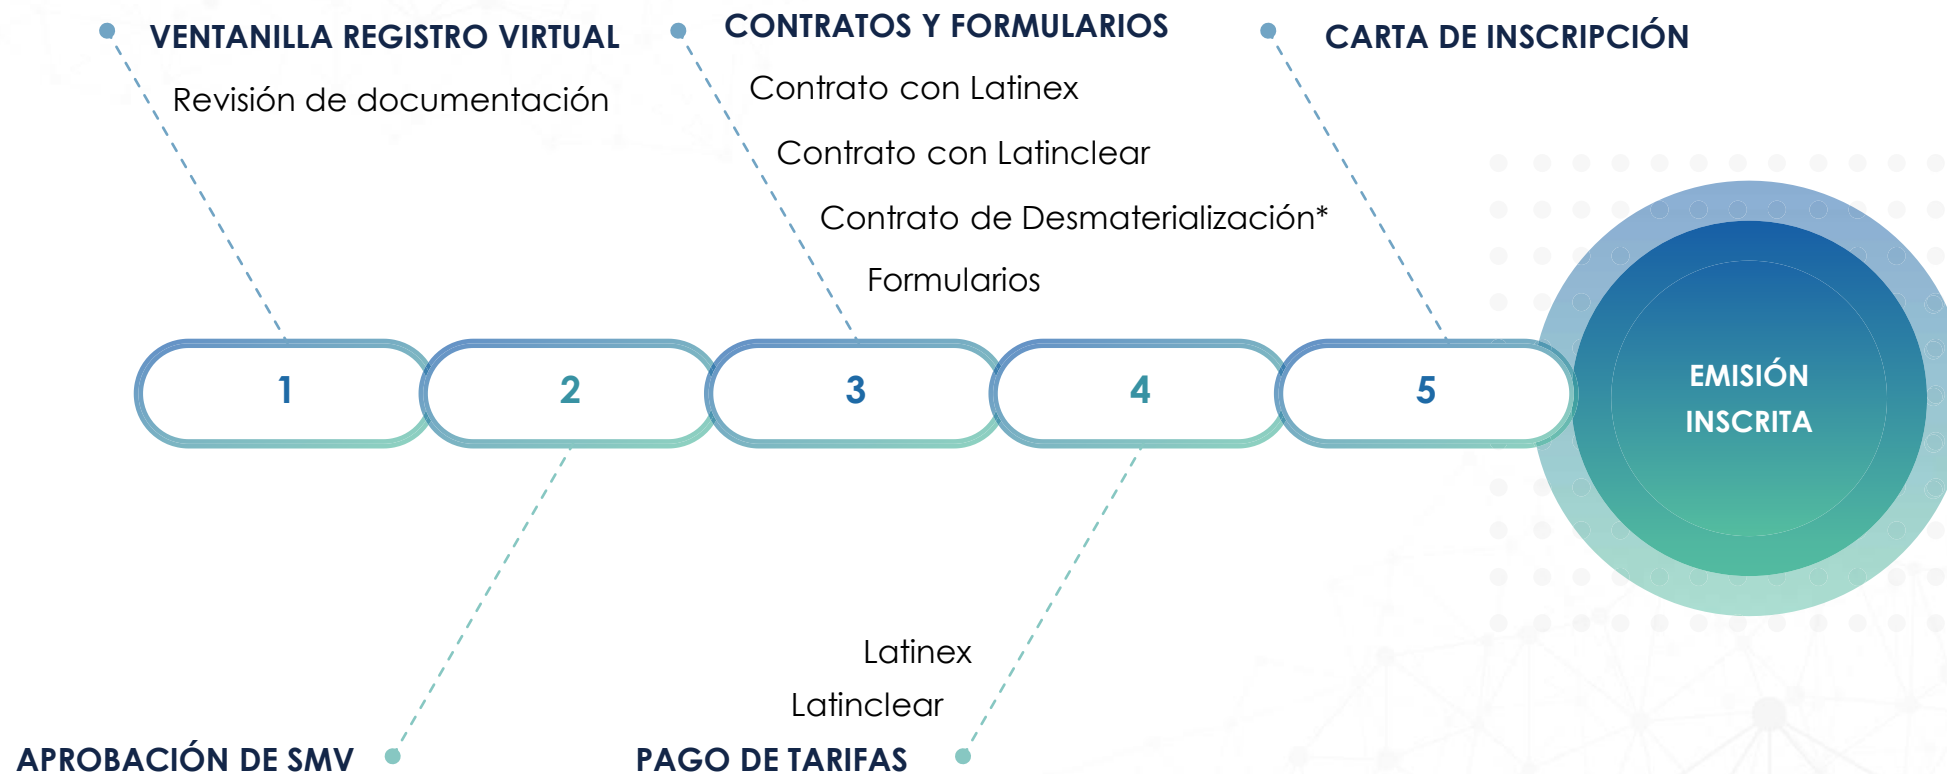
VENTANILLA REGISTRO VIRTUAL

Revisión de documentación

CONTRATOS Y FORMULARIOS

Contrato con Latinex

Contrato con Latinclear

Contrato de Desmaterialización*

Formularios

CARTA DE INSCRIPCIÓN

1

2

3

4

5

EMISIÓN INSCRITA

Latinex

Latinclear

APROBACIÓN DE SMV

PAGO DE TARIFAS